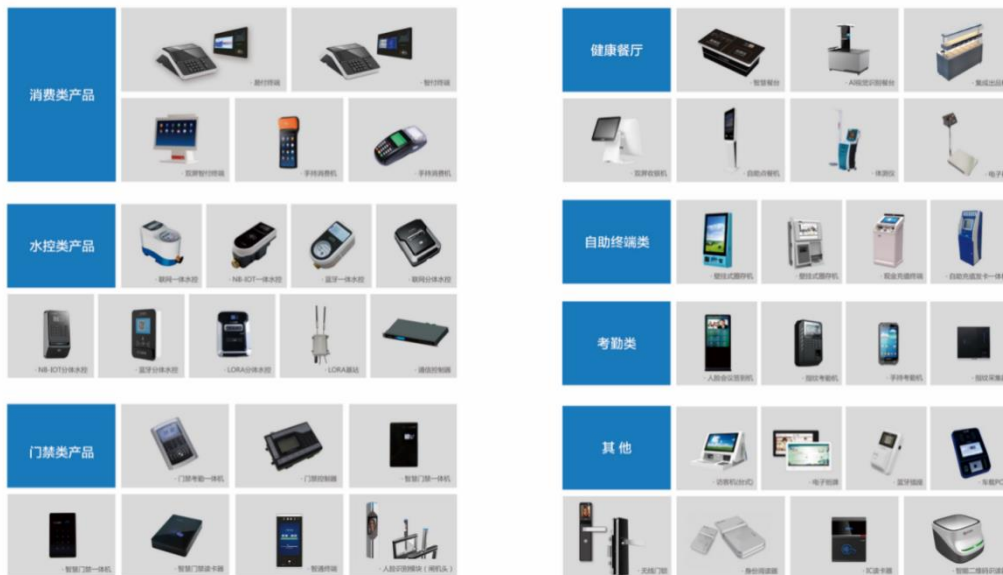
消费类产品

· 智付终端

· 智付终端

· 双屏智付终端

· 手持消费机

· 手持消费机

水控类产品

· 联网一体水控

· NB-IOT一体水控

· 蓝牙一体水控

· 联网分体水控

· NB-IOT分体水控

· 蓝牙分体水控

· LORA分体水控

· LORA基站

· 通信控制器

门禁类产品

· 门禁考勤一体机

· 门禁控制器

· 智慧门禁一体机

· 智慧门禁一体机

· 智慧门禁读卡器

· 智慧终端

· 人脸识别模块（闸机头）

健康餐厅

· 智慧餐台

· AI视觉识别餐台

· 复合出品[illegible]

· 双屏收银机

· 自助点餐机

· 体测仪

· 电子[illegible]

自助终端类

· 壁挂式圈存机

· 壁挂式圈存机

· 现金充值终端

· 自助充值发卡一体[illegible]

考勤类

· 人脸会议签到机

· 指纹考勤机

· 手持考勤机

· 指纹采集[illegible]

其 他

· 访客机(台式)

· 电子班牌

· 蓝牙信标

· 车载POS

· 无线门锁

· 身份证读卡器

· IC读卡器

· 智能二维码识别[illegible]